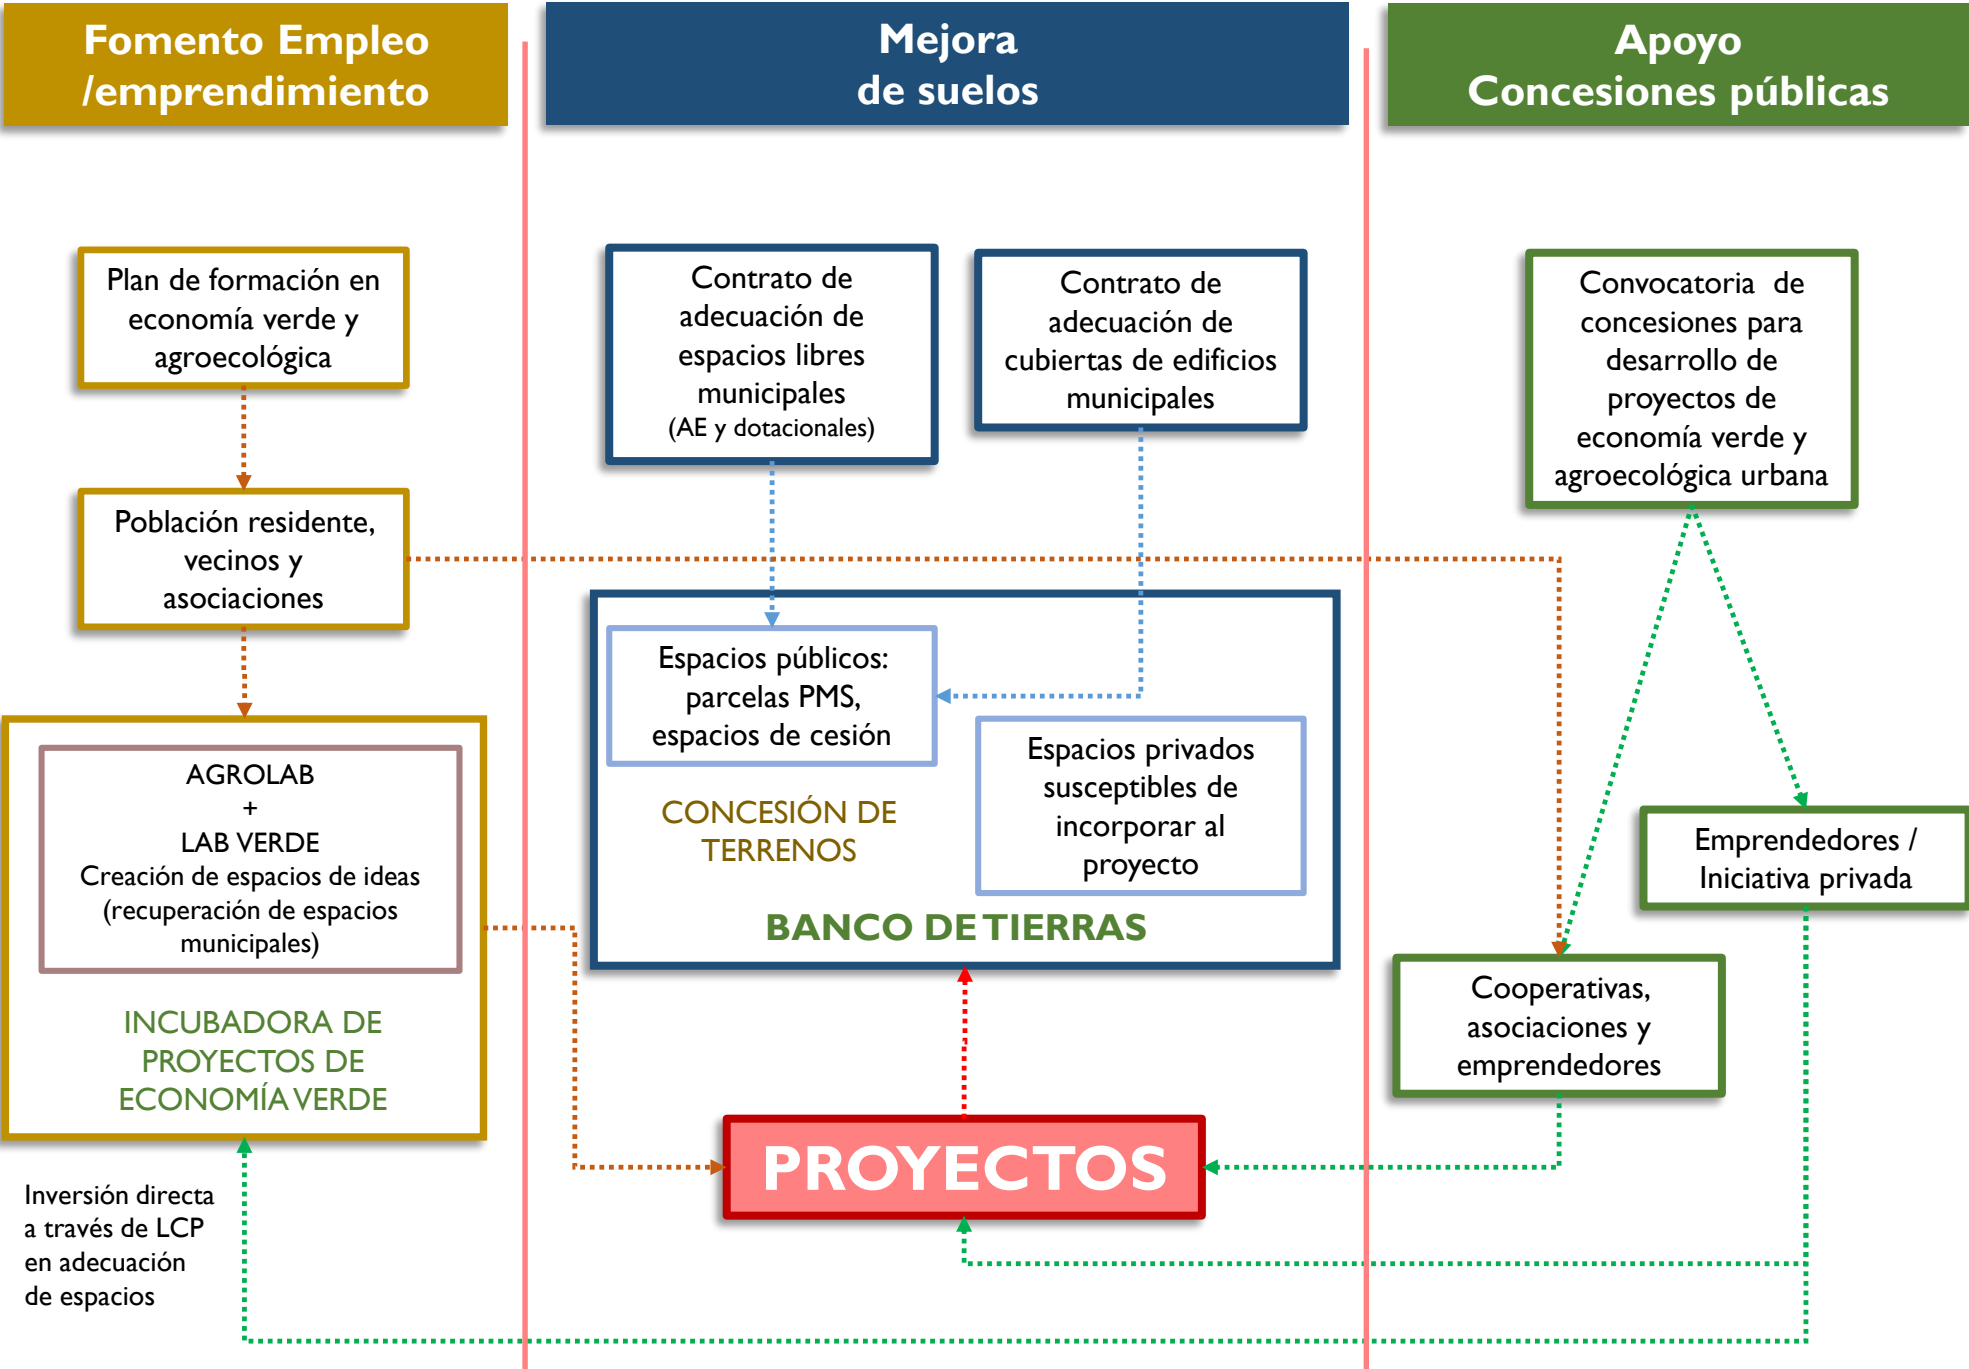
Fomento Empleo /emprendimiento

Mejora de suelos

Apoyo Concesiones públicas

Plan de formación en economía verde y agroecológica

Población residente, vecinos y asociaciones

AGROLAB
+
LAB VERDE
Creación de espacios de ideas (recuperación de espacios municipales)

INCUBADORA DE PROYECTOS DE ECONOMÍA VERDE

Inversión directa a través de LCP en adecuación de espacios

Contrato de adecuación de espacios libres municipales (AE y dotacionales)

Contrato de adecuación de cubiertas de edificios municipales

Espacios públicos: parcelas PMS, espacios de cesión

CONCESIÓN DE TERRENOS

Espacios privados susceptibles de incorporar al proyecto

BANCO DE TIERRAS

PROYECTOS

Convocatoria de concesiones para desarrollo de proyectos de economía verde y agroecológica urbana

Emprendedores / Iniciativa privada

Cooperativas, asociaciones y emprendedores